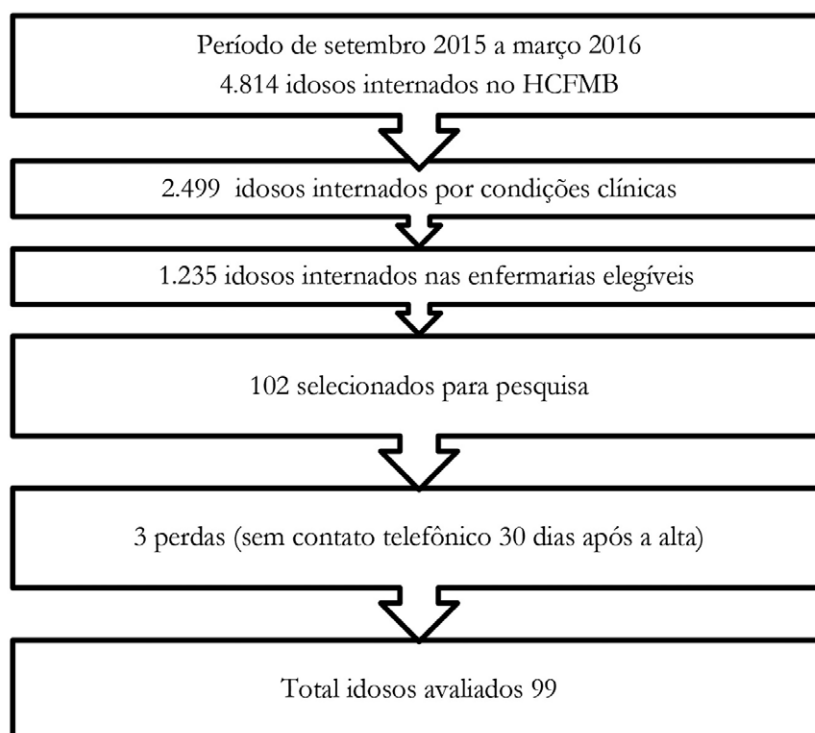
Período de setembro 2015 a março 2016
4.814 idosos internados no HCFMB

2.499 idosos internados por condições clínicas

1.235 idosos internados nas enfermarias elegíveis

102 selecionados para pesquisa

3 perdas (sem contato telefônico 30 dias após a alta)

Total idosos avaliados 99